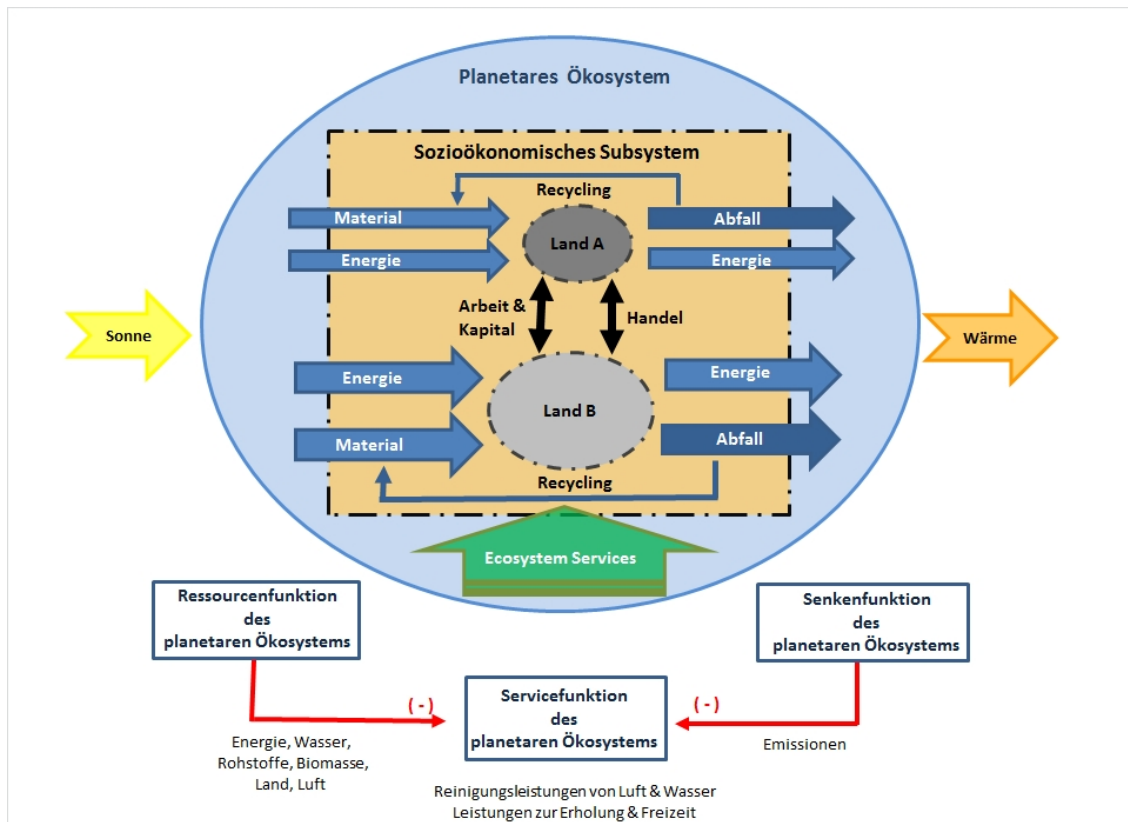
Planetares Ökosystem

Sozioökonomisches Subsystem

Recycling

Material

Energie

Land A

Abfall

Energie

Arbeit & Kapital

Handel

Sonne

Wärme

Energie

Land B

Energie

Material

Abfall

Recycling

Ecosystem Services

Ressourcenfunktion des planetaren Ökosystems

Senkenfunktion des planetaren Ökosystems

( - )

Servicefunktion des planetaren Ökosystems

( - )

Energie, Wasser, Rohstoffe, Biomasse, Land, Luft

Emissionen

Reinigungsleistungen von Luft & Wasser
Leistungen zur Erholung & Freizeit